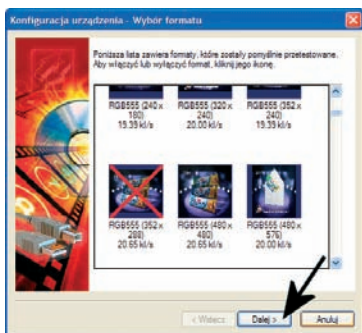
Konfiguracja urządzenia - Wybór formatu

Poniższa lista zawiera formaty, które zostały pomyślnie przetestowane. Aby włączyć lub wyłączyć format, kliknij jego ikonę.

RGB555 (240 x 180) 19.39 kl/s

RGB555 (320 x 240) 20.00 kl/s

RGB555 (352 x 240) 19.39 kl/s

RGB555 (352 x 288) 20.65 kl/s

RGB555 (480 x 480) 20.65 kl/s

RGB555 (480 x 576) 20.00 kl/s

< Wstecz

Dalej >

Anuluj